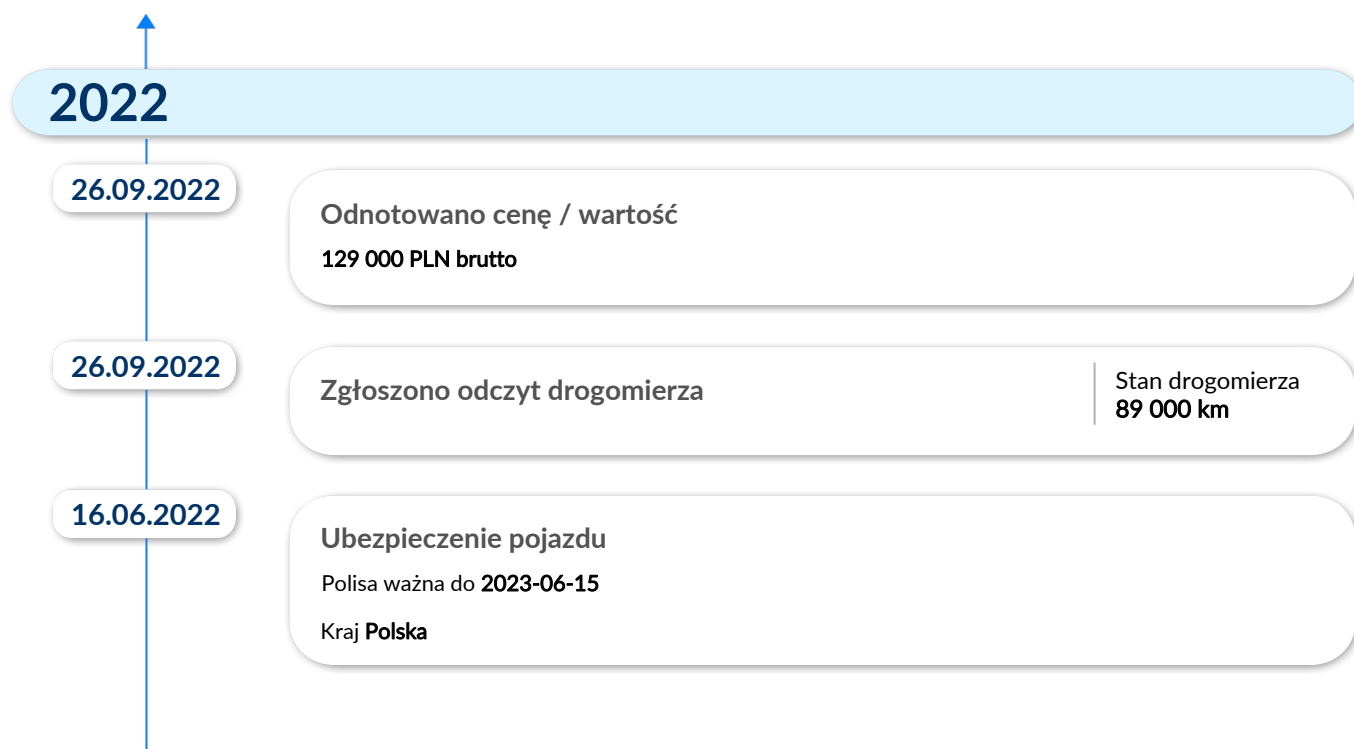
2022

26.09.2022

Odnotowano cenę / wartość

129 000 PLN brutto

26.09.2022

Zgłoszono odczyt drogomierza

Stan drogomierza
89 000 km

16.06.2022

Ubezpieczenie pojazdu

Polisa ważna do 2023-06-15

Kraj Polska